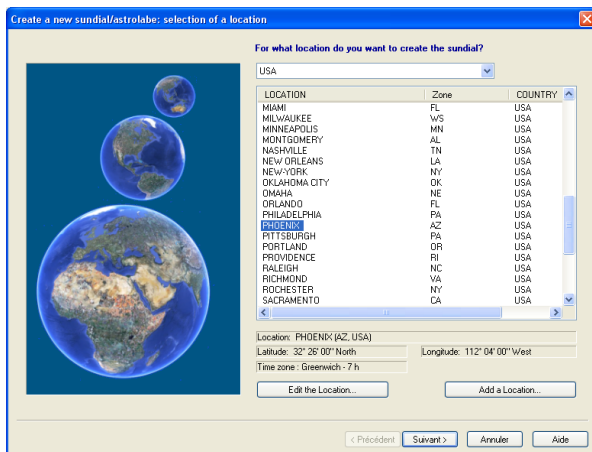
Create a new sundial/astrolabe: selection of a location

For what location do you want to create the sundial?

USA

| LOCATION | Zone | COUNTRY |
|---|---|---|
| MIAMI | FL | USA |
| MILWAUKEE | WS | USA |
| MINNEAPOLIS | MN | USA |
| MONTGOMERY | AL | USA |
| NASHVILLE | TN | USA |
| NEW ORLEANS | LA | USA |
| NEW-YORK | NY | USA |
| OKLAHOMA CITY | OK | USA |
| OMAHA | NE | USA |
| ORLANDO | FL | USA |
| PHILADELPHIA | PA | USA |
| PHOENIX | AZ | USA |
| PITTSBURGH | PA | USA |
| PORTLAND | OR | USA |
| PROVIDENCE | RI | USA |
| RALEIGH | NC | USA |
| RICHMOND | VA | USA |
| ROCHESTER | NY | USA |
| SACRAMENTO | CA | USA |

Location: PHOENIX (AZ, USA)

Latitude: 32° 26' 00" North

Longitude: 112° 04' 00" West

Time zone : Greenwich - 7 h

Edit the Location...

Add a Location...

< Précédent

Suivant >

Annuler

Aide